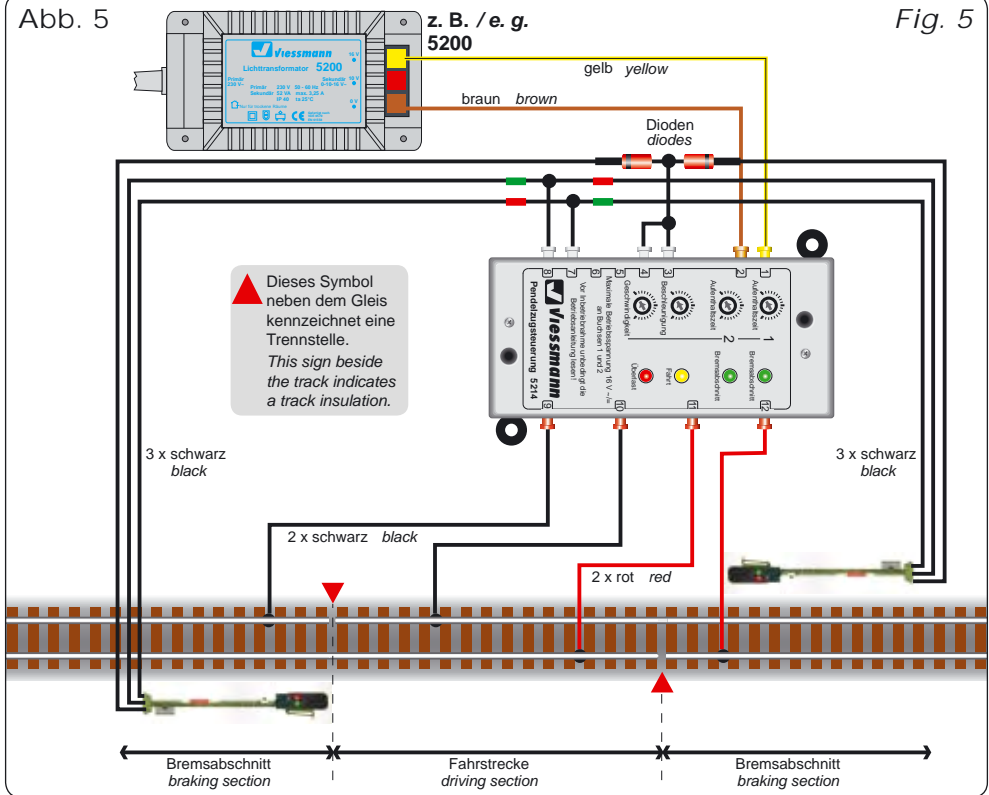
Abb. 5

Fig. 5

Viessmann
Lichttransformator 5200
Primär 230 V~
Sekundär 16 V
Primär 230 V 50 - 60 Hz
Sekundär 52 VA max. 3,25 A
IP 40 ta 25°C
Nur für trockene Räume
16 V
0 V

z. B. / e. g.
5200

gelb yellow

braun brown

Dioden
diodes

8 7 6 5 4 3 2 1

Viessmann
Pendelzugsteuerung 5214

Vor Inbetriebnahme unbedingt die Betriebsanleitung lesen!
Maximale Betriebsspannung 16 V ~/= an Buchsen 1 und 2
Geschwindigkeit
Beschleunigung
Aufenthaltszeit 2
Aufenthaltszeit 1
2
1
Überlast
Fahrt
Bremsabschnitt
Bremsabschnitt

9 10 11 12

Dieses Symbol neben dem Gleis kennzeichnet eine Trennstelle.
This sign beside the track indicates a track insulation.

3 x schwarz
black

3 x schwarz
black

2 x schwarz black

2 x rot red

Bremsabschnitt
braking section

Fahrstrecke
driving section

Bremsabschnitt
braking section